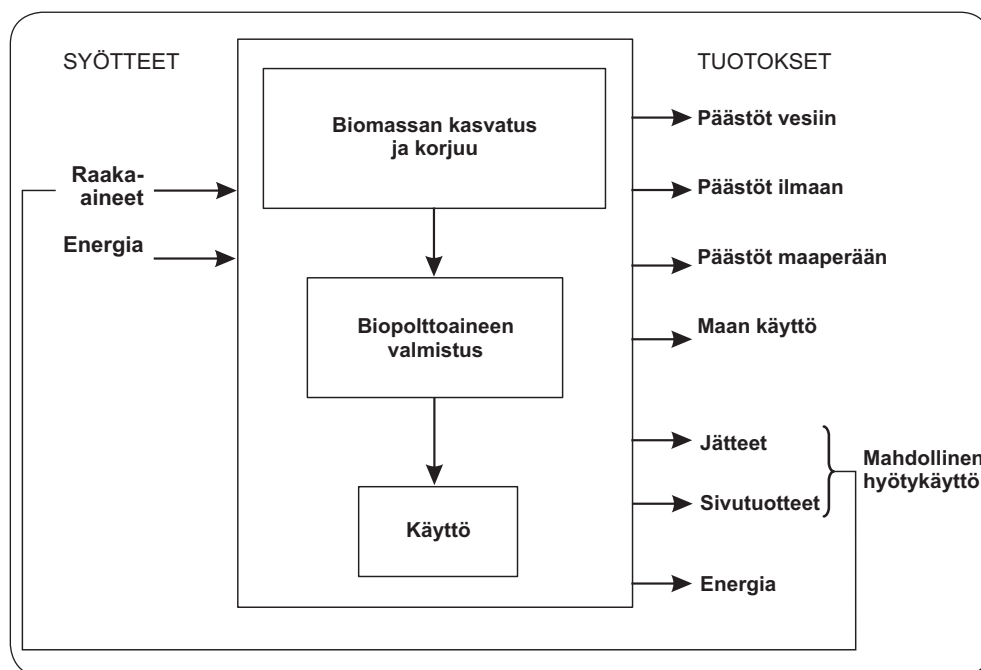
SYÖTTEET

Raaka-aineet

Energia

Biomassan kasvatus ja korjuu

Biopolttoaineen valmistus

Käyttö

TUOTOKSET

Päästöt vesiin

Päästöt ilmaan

Päästöt maaperään

Maan käyttö

Jätteet

Sivutuotteet

Mahdollinen hyötykäyttö

Energia